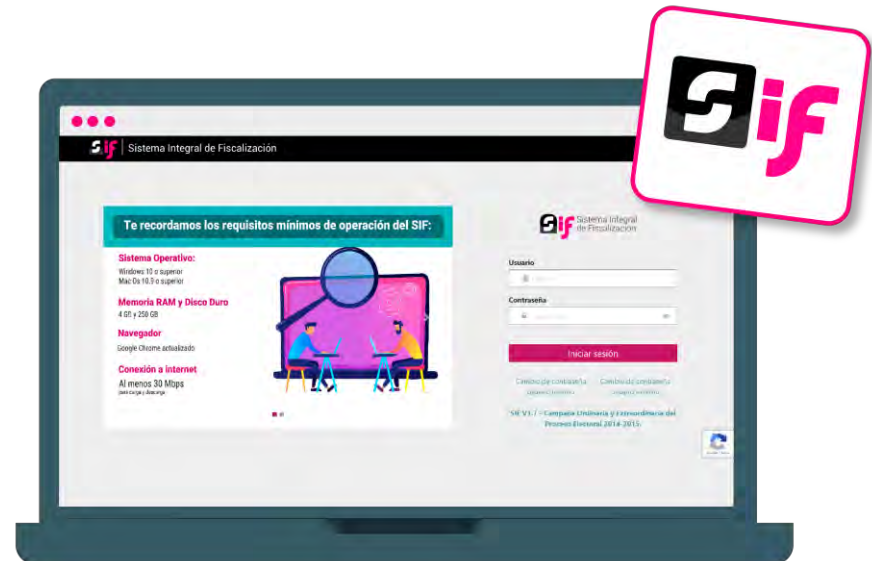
Sif

Sif | Sistema Integral de Fiscalización

Te recordamos los requisitos mínimos de operación del SIF:

Sistema Operativo:
Windows 10 o superior
Mac Os 10.9 o superior

Memoria RAM y Disco Duro
4 GB y 250 GB

Navegador
Google Chrome actualizado

Conexión a internet
Al menos 30 Mbps
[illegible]

Sif Sistema Integral de Fiscalización

Usuario

Contraseña

Iniciar sesión

Cambio de contraseña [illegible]
Cambio de contraseña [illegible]

SIF V1.7 - Campaña Ordinaria y Extraordinaria del Proceso Electoral 2014-2015